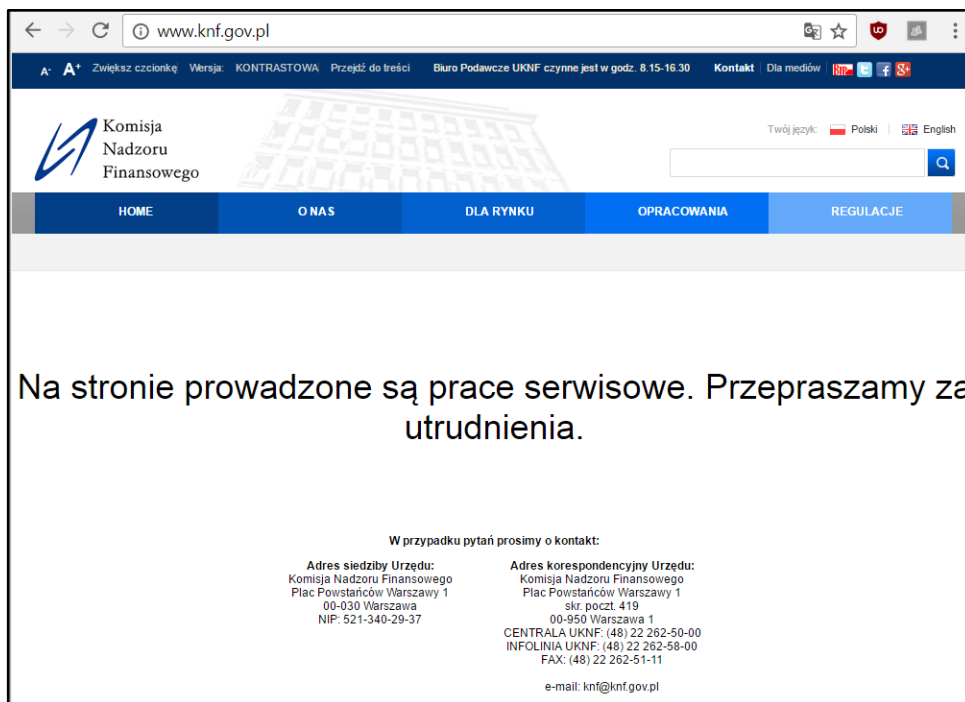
www.knf.gov.pl

A- A+ Zwiększ czcionkę Wersja: KONTRASTOWA Przejdź do treści Biuro Podawcze UKNF czynne jest w godz. 8.15-16.30 Kontakt Dla mediów BIP

Komisja Nadzoru Finansowego

Twój język: Polski English

HOME O NAS DLA RYNKU OPRACOWANIA REGULACJE

Na stronie prowadzone są prace serwisowe. Przepraszamy za utrudnienia.

W przypadku pytań prosimy o kontakt:

Adres siedziby Urzędu:
Komisja Nadzoru Finansowego
Plac Powstańców Warszawy 1
00-030 Warszawa
NIP: 521-340-29-37

Adres korespondencyjny Urzędu:
Komisja Nadzoru Finansowego
Plac Powstańców Warszawy 1
skr. poczt. 419
00-950 Warszawa 1
CENTRALA UKNF: (48) 22 262-50-00
INFOLINIA UKNF: (48) 22 262-58-00
FAX: (48) 22 262-51-11

e-mail: knf@knf.gov.pl